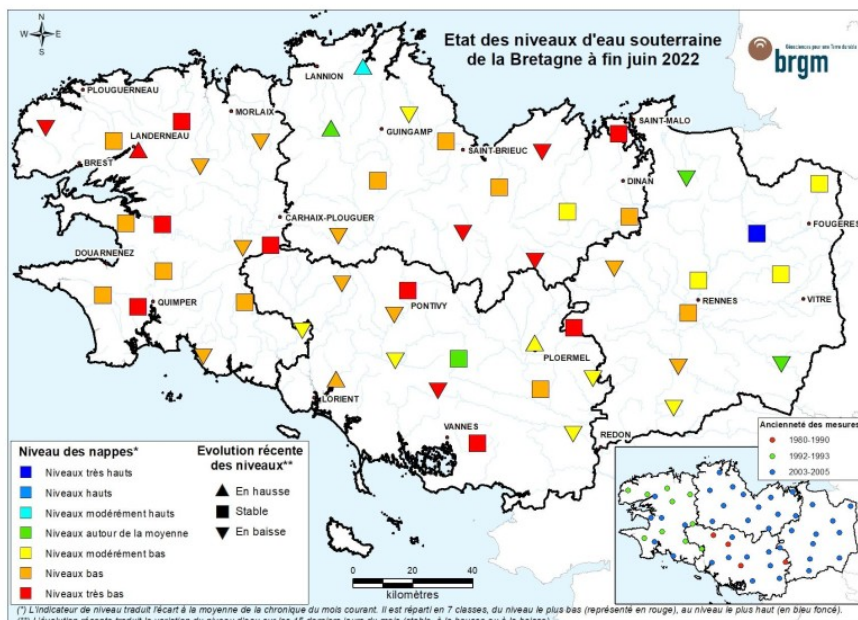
N
W E
S

Etat des niveaux d'eau souterraine
de la Bretagne à fin juin 2022

Géosciences pour une Terre durable
brgm

LANNION
PLOUGUERNEAU
MORLAIX
LANDERNEAU
BREST
GUINGAMP
SAINT-BRIEUC
SAINT-MALO
DINAN
CARHAIX-PLOUGUER
FOUGERES
DOUARNENEZ
QUIMPER
PONTIVY
RENNES
VITRE
PLOERMEL
LORIENT
VANNES
REDON

Niveau des nappes*
Niveaux très hauts
Niveaux hauts
Niveaux modérément hauts
Niveaux autour de la moyenne
Niveaux modérément bas
Niveaux bas
Niveaux très bas

Evolution récente des niveaux**
En hausse
Stable
En baisse

0 20 40
kilomètres

Ancienneté des mesures
1980-1990
1992-1993
2003-2005

(*) L'indicateur de niveau traduit l'écart à la moyenne de la chronique du mois courant. Il est réparti en 7 classes, du niveau le plus bas (représenté en rouge), au niveau le plus haut (en bleu foncé).
(**) L'évolution récente traduit la variation du niveau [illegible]